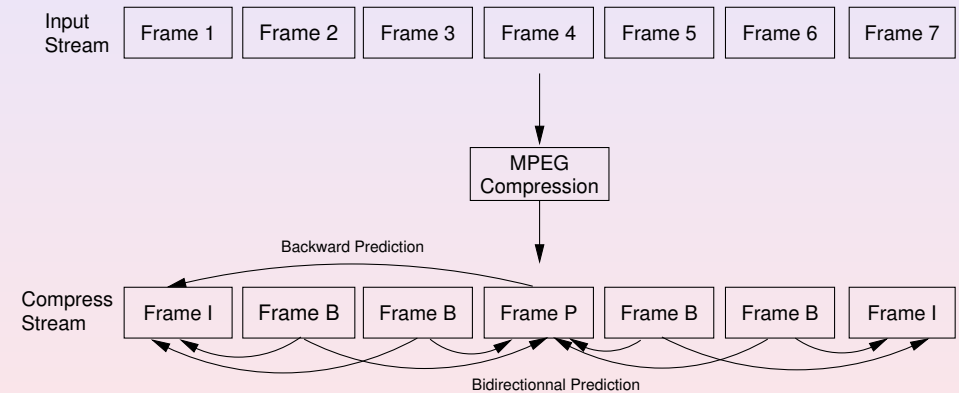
Input Stream

Frame 1
Frame 2
Frame 3
Frame 4
Frame 5
Frame 6
Frame 7

MPEG Compression

Backward Prediction

Compress Stream

Frame I
Frame B
Frame B
Frame P
Frame B
Frame B
Frame I

Bidirectionnal Prediction